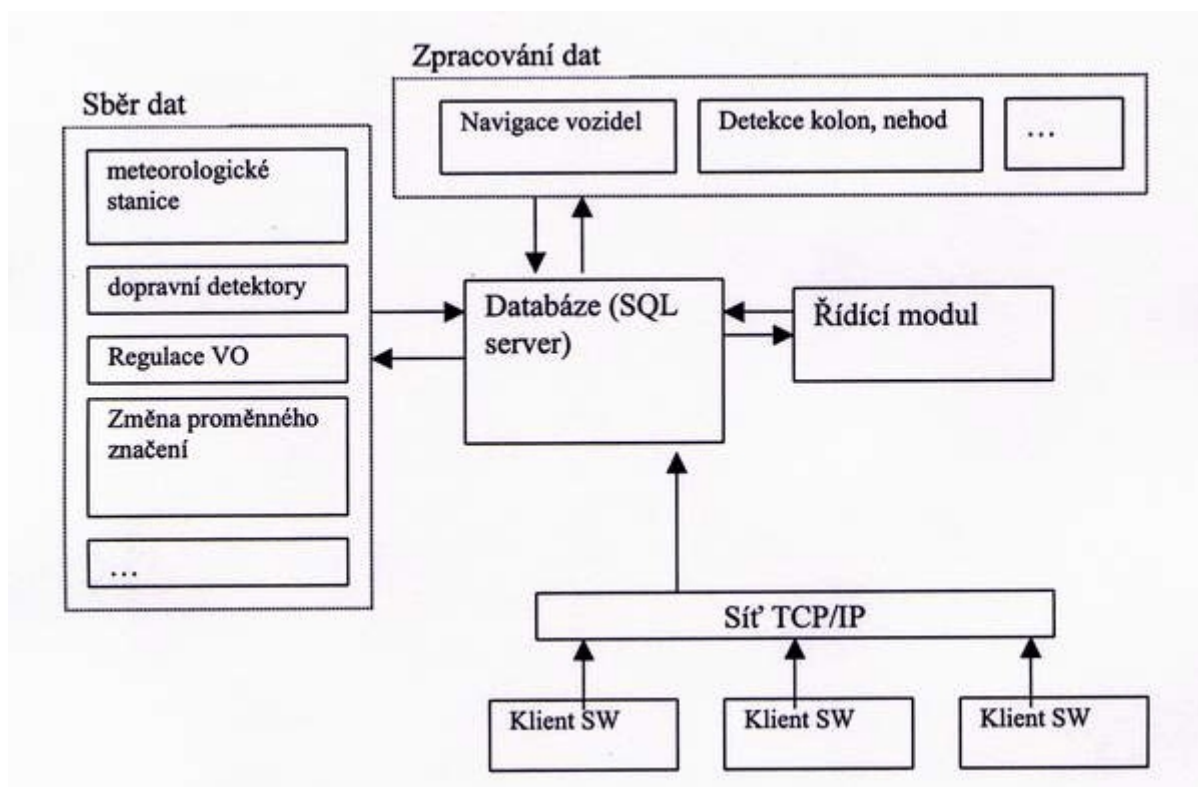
Zpracování dat

Navigace vozidel

Detekce kolon, nehod

…

Sběr dat

meteorologické stanice

dopravní detektory

Regulace VO

Změna proměnného značení

…

Databáze (SQL server)

Řídící modul

Síť TCP/IP

Klient SW

Klient SW

Klient SW